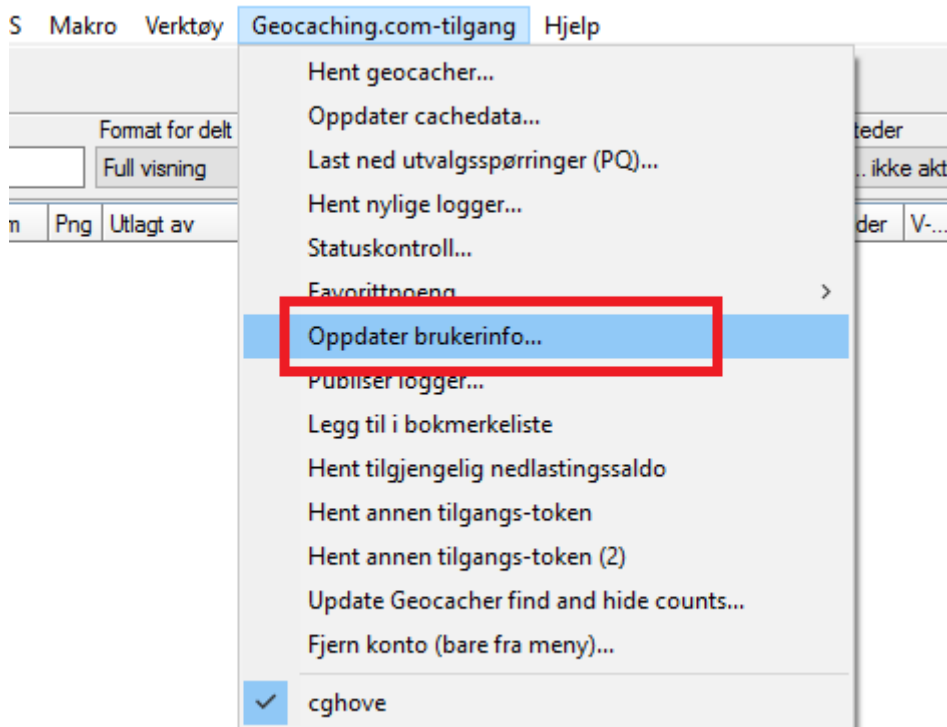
S Makro Verktøy Geocaching.com-tilgang Hjelp

Format for delt
Full visning
m Png Utlagt av

Hent geocacher...
Oppdater cachedata...
Last ned utvalgsspørringer (PQ)...
Hent nylige logger...
Statuskontroll...
Favorittpoeng
Oppdater brukerinfo...
Publiser logger...
Legg til i bokmerkeliste
Hent tilgjengelig nedlastingssaldo
Hent annen tilgangs-token
Hent annen tilgangs-token (2)
Update Geocacher find and hide counts...
Fjern konto (bare fra meny)...
cghove

steder
.. ikke akt
der V-...